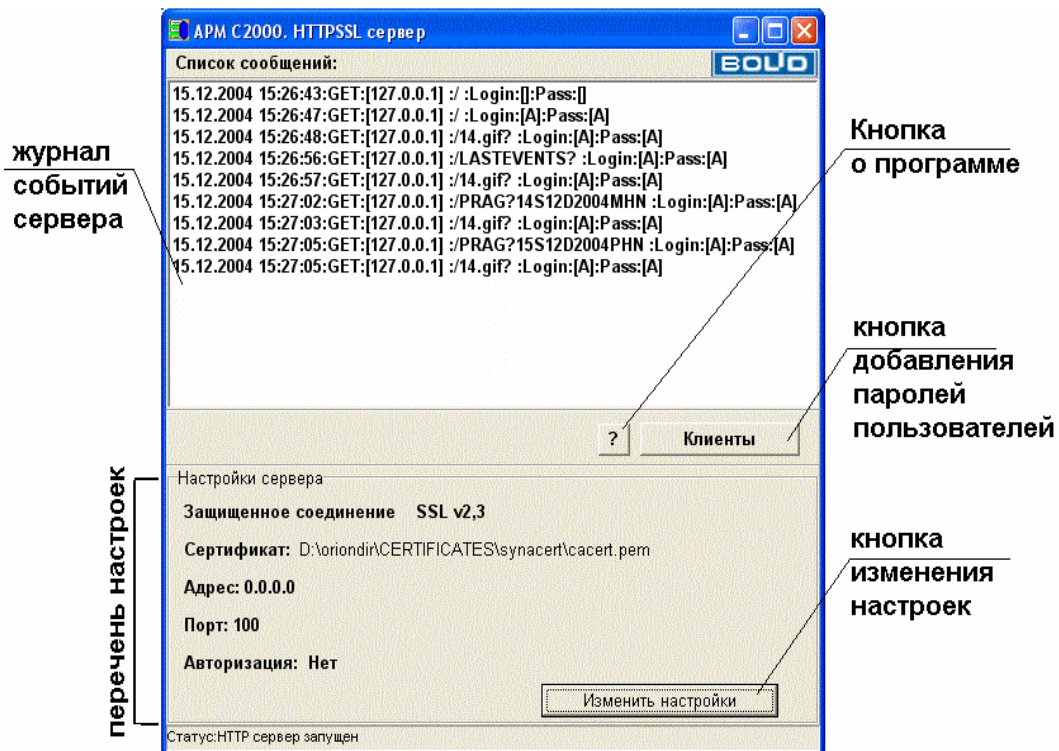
АРМ С2000. HTTPSSL сервер

Список сообщений:

BOLID

15.12.2004 15:26:43:GET:[127.0.0.1] :/ :Login:[]:Pass:[]
15.12.2004 15:26:47:GET:[127.0.0.1] :/ :Login:[A]:Pass:[A]
15.12.2004 15:26:48:GET:[127.0.0.1] :/14.gif? :Login:[A]:Pass:[A]
15.12.2004 15:26:56:GET:[127.0.0.1] :/LASTEVENTS? :Login:[A]:Pass:[A]
15.12.2004 15:26:57:GET:[127.0.0.1] :/14.gif? :Login:[A]:Pass:[A]
15.12.2004 15:27:02:GET:[127.0.0.1] :/PRAG?14S12D2004MHN :Login:[A]:Pass:[A]
15.12.2004 15:27:03:GET:[127.0.0.1] :/14.gif? :Login:[A]:Pass:[A]
15.12.2004 15:27:05:GET:[127.0.0.1] :/PRAG?15S12D2004PHN :Login:[A]:Pass:[A]
15.12.2004 15:27:05:GET:[127.0.0.1] :/14.gif? :Login:[A]:Pass:[A]

журнал событий сервера

Кнопка о программе

кнопка добавления паролей пользователей

?

Клиенты

Настройки сервера

Защищенное соединение SSL v2,3

Сертификат: D:\oriondir\CERTIFICATES\synacert\cacert.pem

Адрес: 0.0.0.0

Порт: 100

Авторизация: Нет

Изменить настройки

перечень настроек

кнопка изменения настроек

Статус:HTTP сервер запущен